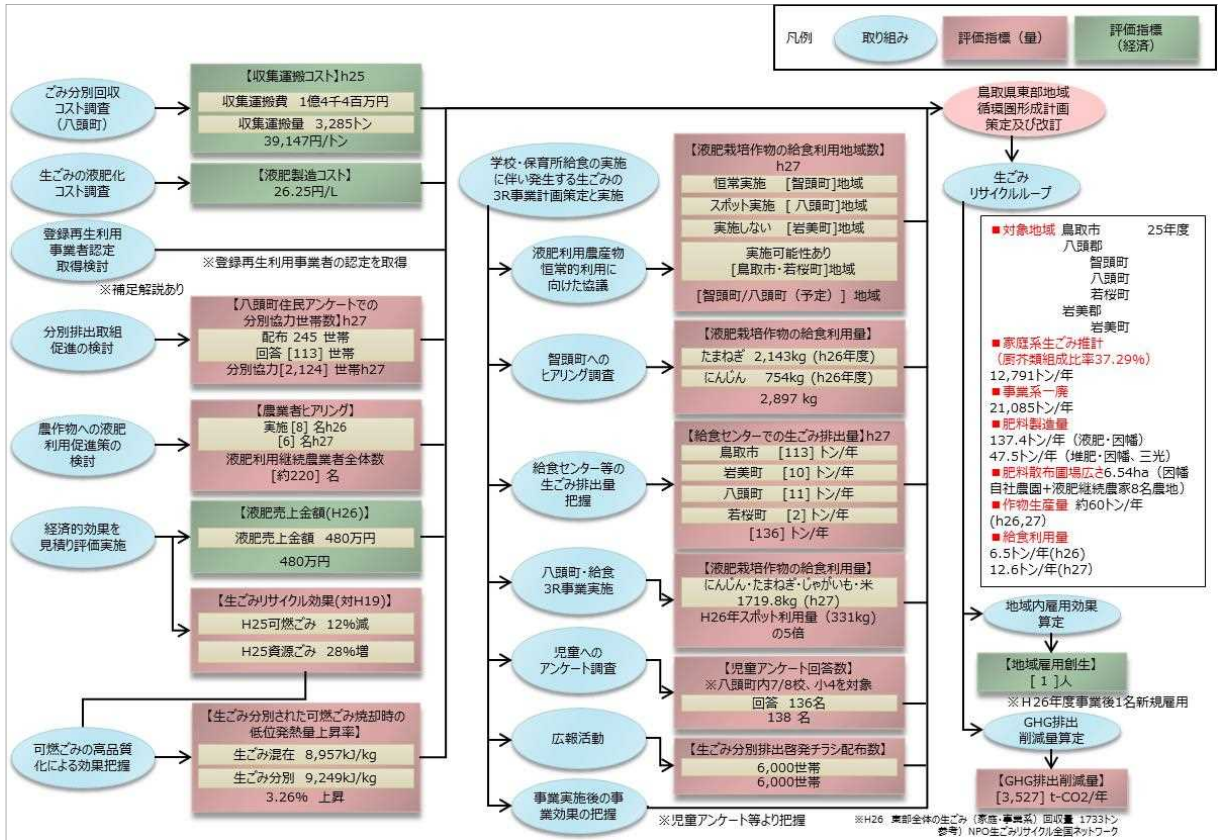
凡例 取り組み 評価指標（量） 評価指標（経済）

ごみ分別回収コスト調査（八頭町）

【収集運搬コスト】h25
収集運搬費 1億4千4百万円
収集運搬量 3,285トン
39,147円/トン

生ごみの液肥化コスト調査

【液肥製造コスト】
26.25円/L

登録再生利用事業者認定取得検討

※登録再生利用事業者の認定を取得

※補足解説あり

分別排出取組促進の検討

【八頭町住民アンケートでの分別協力世帯数】h27
配布 245 世帯
回答 [113] 世帯
分別協力[2,124] 世帯h27

農作物への液肥利用促進策の検討

【農業者ヒアリング】
実施 [8] 名h26
[6] 名h27
液肥利用継続農業者全体数
[約220] 名

経済的効果を見積り評価実施

【液肥売上金額(H26)】
液肥売上金額 480万円
480万円

【生ごみリサイクル効果(対H19)】
H25可燃ごみ 12%減
H25資源ごみ 28%増

可燃ごみの高品質化による効果把握

【生ごみ分別された可燃ごみ焼却時の低位発熱量上昇率】
生ごみ混在 8,957kJ/kg
生ごみ分別 9,249kJ/kg
3.26% 上昇

学校・保育所給食の実施に伴い発生する生ごみの3R事業計画策定と実施

液肥利用農産物恒常的利用に向けた協議

【液肥栽培作物の給食利用地域数】h27
恒常実施 [智頭町]地域
スポット実施 [八頭町]地域
実施しない [岩美町]地域
実施可能性あり
[鳥取市・若桜町]地域
[智頭町/八頭町（予定）] 地域

智頭町へのヒアリング調査

【液肥栽培作物の給食利用量】
たまねぎ 2,143kg（h26年度）
にんじん 754kg（h26年度）
2,897 kg

給食センター等の生ごみ排出量把握

【給食センターでの生ごみ排出量】h27
鳥取市 [113] トン/年
岩美町 [10] トン/年
八頭町 [11] トン/年
若桜町 [2] トン/年
[136] トン/年

八頭町・給食3R事業実施

【液肥栽培作物の給食利用量】
にんじん・たまねぎ・じゃがいも・米
1719.8kg（h27）
H26年スポット利用量（331kg）の5倍

児童へのアンケート調査

【児童アンケート回答数】
※八頭町内7/8校、小4を対象
回答 136名
138 名

広報活動

【生ごみ分別排出啓発チラシ配布数】
6,000世帯
6,000世帯

事業実施後の事業効果の把握

※児童アンケート等より把握

鳥取県東部地域循環圏形成計画策定及び改訂

生ごみリサイクルループ

■対象地域 鳥取市 25年度
八頭郡
智頭町
八頭町
若桜町
岩美郡
岩美町
■家庭系生ごみ推計
（厨芥類組成比率37.29%）
12,791トン/年
■事業系一廃
21,085トン/年
■肥料製造量
137.4トン/年（液肥・因幡）
47.5トン/年（堆肥・因幡、三光）
■肥料散布圃場広さ6.54ha（因幡自社農園+液肥継続農家8名農地）
■作物生産量 約60トン/年
(h26,27)
■給食利用量
6.5トン/年(h26)
12.6トン/年(h27)

地域内雇用効果算定

【地域雇用創生】
[ 1 ]人

※H26年度事業後1名新規雇用

GHG排出削減量算定

【GHG排出削減量】
[3,527] t-CO2/年

※H26 東部全体の生ごみ（家庭・事業系）回収量 1733トン
参考）NPO生ごみリサイクル全国ネットワーク